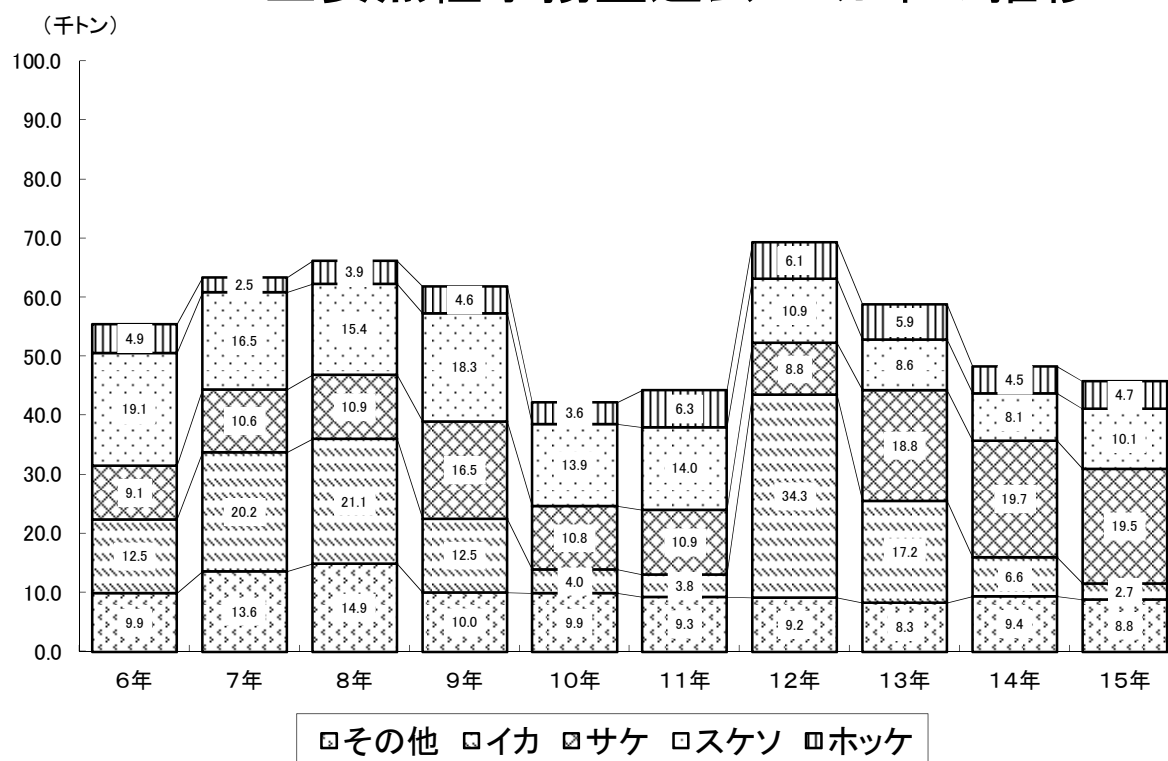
（千トン）

100.0
90.0
80.0
70.0
60.0
50.0
40.0
30.0
20.0
10.0
0.0

| | 6年 | 7年 | 8年 | 9年 | 10年 | 11年 | 12年 | 13年 | 14年 | 15年 |
|---|---|---|---|---|---|---|---|---|---|---|
| ホッケ | 4.9 | 2.5 | 3.9 | 4.6 | 3.6 | 6.3 | 6.1 | 5.9 | 4.5 | 4.7 |
| イカ | 19.1 | 16.5 | 15.4 | 18.3 | 13.9 | 14.0 | 10.9 | 8.6 | 8.1 | 10.1 |
| サケ | 9.1 | 10.6 | 10.9 | 16.5 | 10.8 | 10.9 | 8.8 | 18.8 | 19.7 | 19.5 |
| スケソ | 12.5 | 20.2 | 21.1 | 12.5 | 4.0 | 3.8 | 34.3 | 17.2 | 6.6 | 2.7 |
| その他 | 9.9 | 13.6 | 14.9 | 10.0 | 9.9 | 9.3 | 9.2 | 8.3 | 9.4 | 8.8 |

その他　イカ　サケ　スケソ　ホッケ